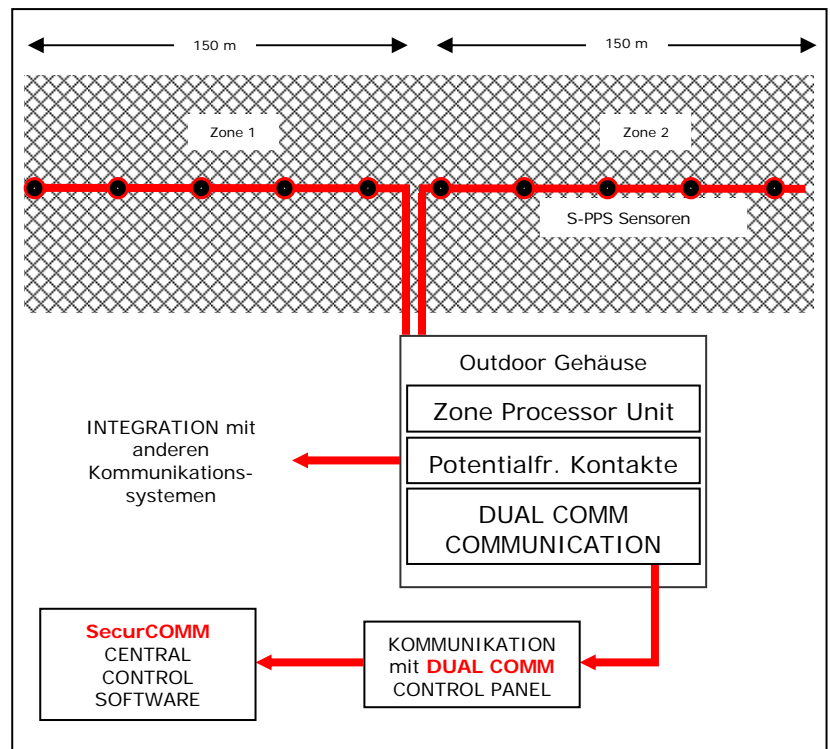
150 m

150 m

Zone 1

Zone 2

S-PPS Sensoren

Outdoor Gehäuse

Zone Processor Unit

Potentialfr. Kontakte

DUAL COMM COMMUNICATION

INTEGRATION mit anderen Kommunikationssystemen

SecurCOMM CENTRAL CONTROL SOFTWARE

KOMMUNIKATION mit DUAL COMM CONTROL PANEL